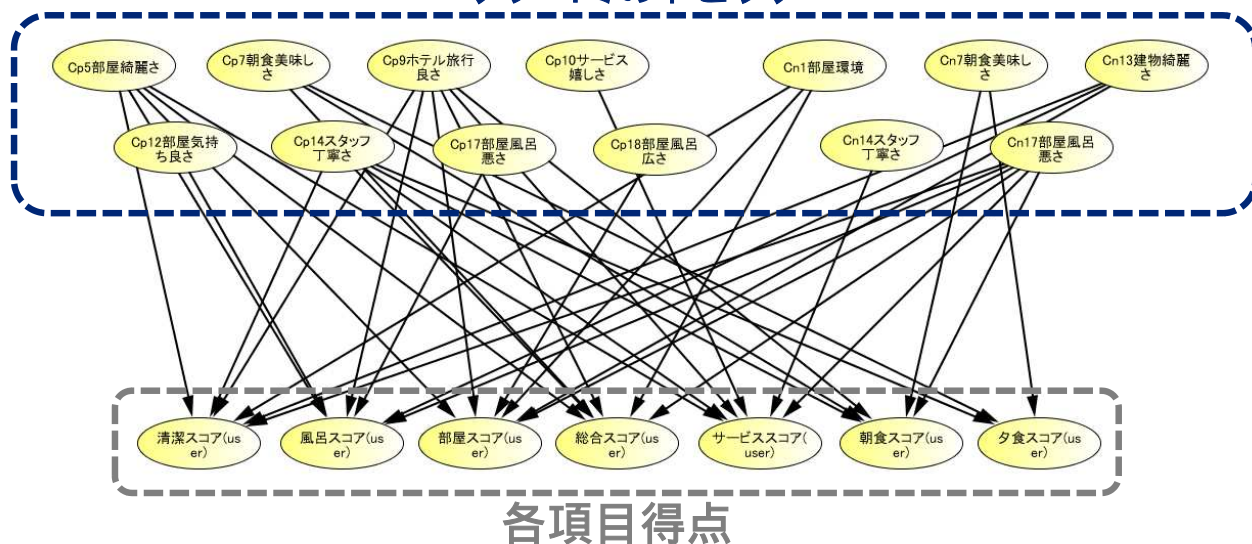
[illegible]

Cp5部屋綺麗さ

Cp7朝食美味しさ

Cp9ホテル旅行良さ

Cp10サービス嬉しさ

Cn1部屋環境

Cn7朝食美味しさ

Cn13建物綺麗さ

Cp12部屋気持ち良さ

Cp14スタッフ丁寧さ

Cp17部屋風呂悪さ

Cp18部屋風呂広さ

Cn14スタッフ丁寧さ

Cn17部屋風呂悪さ

清潔スコア(user)

風呂スコア(user)

部屋スコア(user)

総合スコア(user)

サービススコア(user)

朝食スコア(user)

夕食スコア(user)

各項目得点